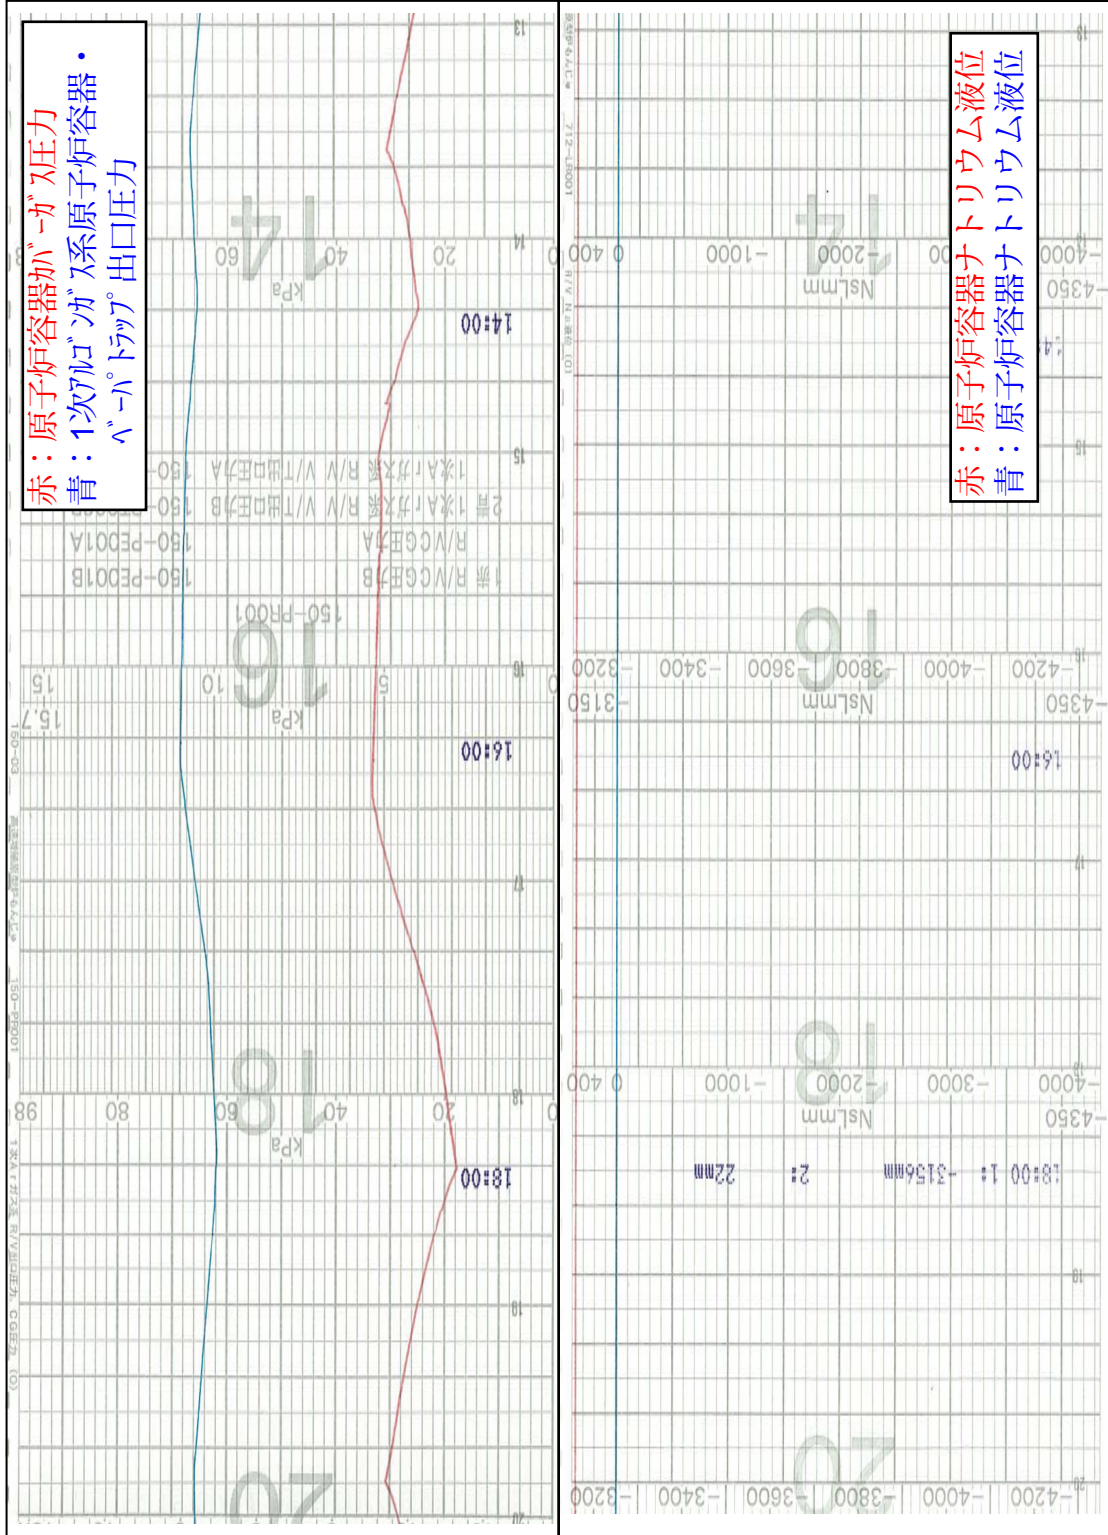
赤：原子炉容器カバーガス圧力
青：1次アルゴンガス系原子炉容器・ベーパトラップ出口圧力

赤：原子炉容器ナトリウム液位
青：原子炉容器ナトリウム液位

14
60
40
20
kPa
14:00
150-PE001A
150-PE001B
150-PR001
16
15
10
5
15.7
16:00
18
86
80
60
40
20
18:00
20

0 400
-1000
-2000
-3000
-4000
-4350
NsLmm
-3200
-3400
-3600
-3800
-4000
-4200
-3150
16:00
18:00 1: -3156mm 2: 22mm
20
-3200
-3400
-3600
-3800
-4000
-4200